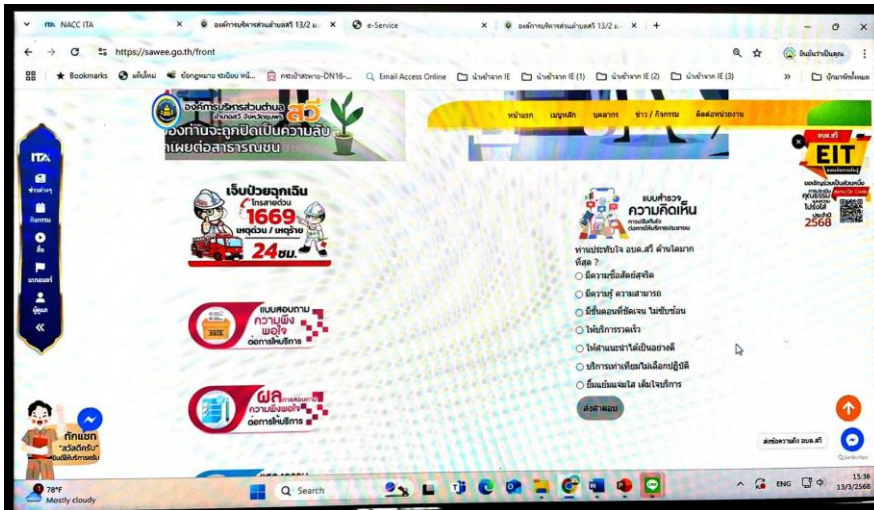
NACC ITA | องค์การบริหารส่วนตำบลสวี 13/2 | e-Service | องค์การบริหารส่วนตำบลสวี 13/2

https://sawee.go.th/front

Bookmarks | Email Access Online | นำเข้าจาก IE | นำเข้าจาก IE (1) | นำเข้าจาก IE (2) | นำเข้าจาก IE (3) | บุ๊กมาร์กทั้งหมด

องค์การบริหารส่วนตำบล สวี

องท่านจะถูกปิดเป็นความลับ เผยต่อสาธารณชน

หน้าแรก | เมนูหลัก | บุคลากร | ข่าว / กิจกรรม | ติดต่อหน่วยงาน

ITA

EIT

2568

เจ็บป่วยฉุกเฉิน โทรสายด่วน 1669 เหตุด่วน / เหตุร้าย 24ชม.

แบบสำรวจ ความคิดเห็น

ท่านประทับใจ อบต.สวี ด้านใดมากที่สุด ?

มีความซื่อสัตย์สุจริต

มีความรู้ ความสามารถ

มีขั้นตอนที่ชัดเจน ไม่ซับซ้อน

ให้บริการรวดเร็ว

ให้คำแนะนำได้เป็นอย่างดี

บริการเท่าเทียมไม่เลือกปฏิบัติ

ยิ้มแย้มแจ่มใส เต็มใจบริการ

ส่งคำตอบ

แบบสอบถาม ความพึงพอใจ ต่อการให้บริการ

ผลการสอบถาม ความพึงพอใจ ต่อการให้บริการ

ทักแชท "สวัสดีครับ"

ส่งข้อความถึง อบต.สวี

78°F Mostly cloudy

Search

ENG 15:36 13/3/2568